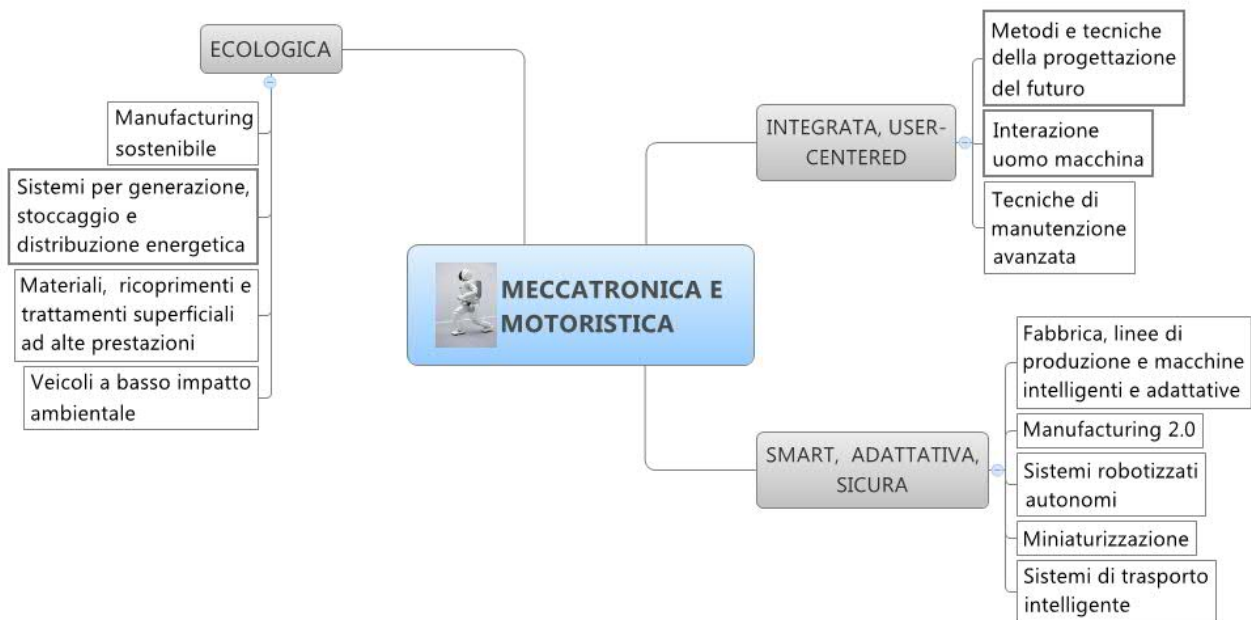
MECCATRONICA E MOTORISTICA

ECOLOGICA

Manufacturing sostenibile

Sistemi per generazione, stoccaggio e distribuzione energetica

Materiali, ricoprimenti e trattamenti superficiali ad alte prestazioni

Veicoli a basso impatto ambientale

INTEGRATA, USER-CENTERED

Metodi e tecniche della progettazione del futuro

Interazione uomo macchina

Tecniche di manutenzione avanzata

SMART, ADATTATIVA, SICURA

Fabbrica, linee di produzione e macchine intelligenti e adattative

Manufacturing 2.0

Sistemi robotizzati autonomi

Miniaturizzazione

Sistemi di trasporto intelligente